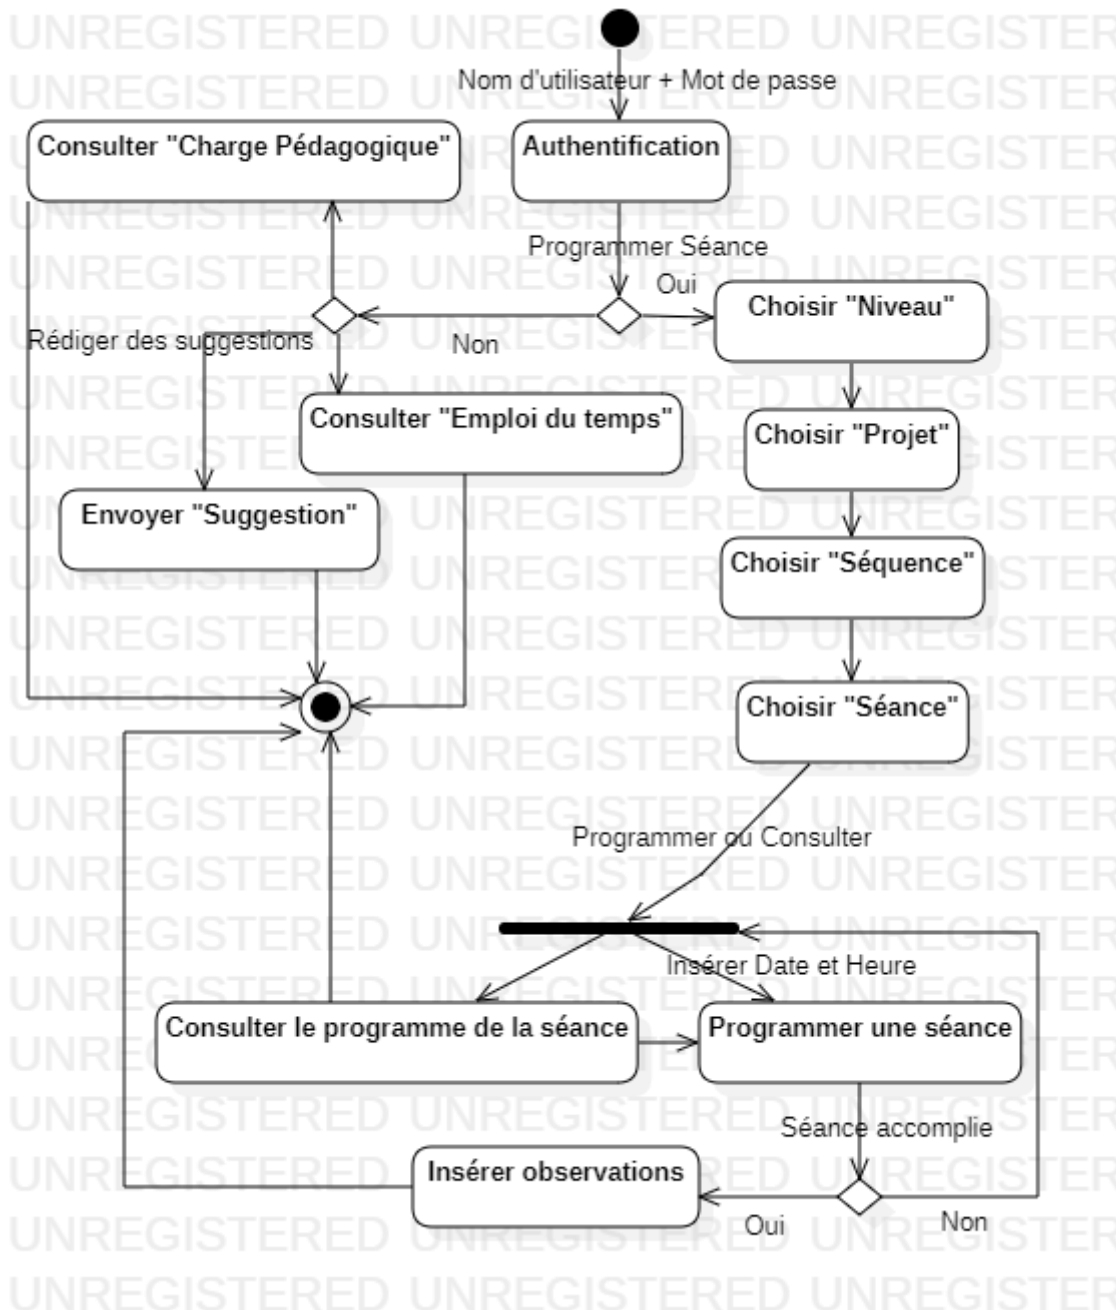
Nom d'utilisateur + Mot de passe

Consulter "Charge Pédagogique"

Authentification

Programmer Séance

Oui

Choisir "Niveau"

Rédiger des suggestions

Non

Consulter "Emploi du temps"

Choisir "Projet"

Envoyer "Suggestion"

Choisir "Séquence"

Choisir "Séance"

Programmer ou Consulter

Insérer Date et Heure

Consulter le programme de la séance

Programmer une séance

Séance accomplie

Insérer observations

Oui

Non

UNREGISTERED UNREGISTERED UNREGISTERED